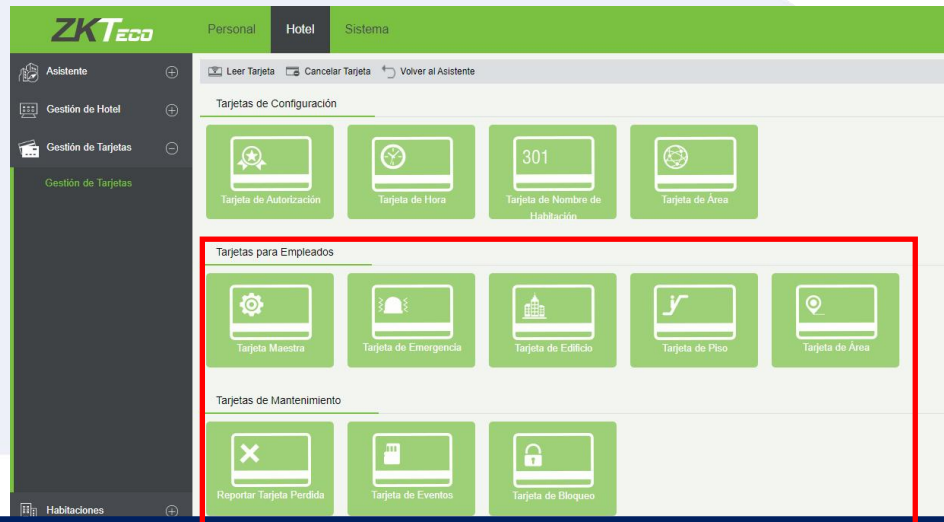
ZKTeco

Personal Hotel Sistema

Asistente
Gestión de Hotel
Gestión de Tarjetas
Gestión de Tarjetas
Habitaciones

Leer Tarjeta Cancelar Tarjeta Volver al Asistente

Tarjetas de Configuración

Tarjeta de Autorización
Tarjeta de Hora
301
Tarjeta de Nombre de Habitación
Tarjeta de Área

Tarjetas para Empleados

Tarjeta Maestra
Tarjeta de Emergencia
Tarjeta de Edificio
Tarjeta de Piso
Tarjeta de Área

Tarjetas de Mantenimiento

Reportar Tarjeta Perdida
Tarjeta de Eventos
Tarjeta de Bloqueo